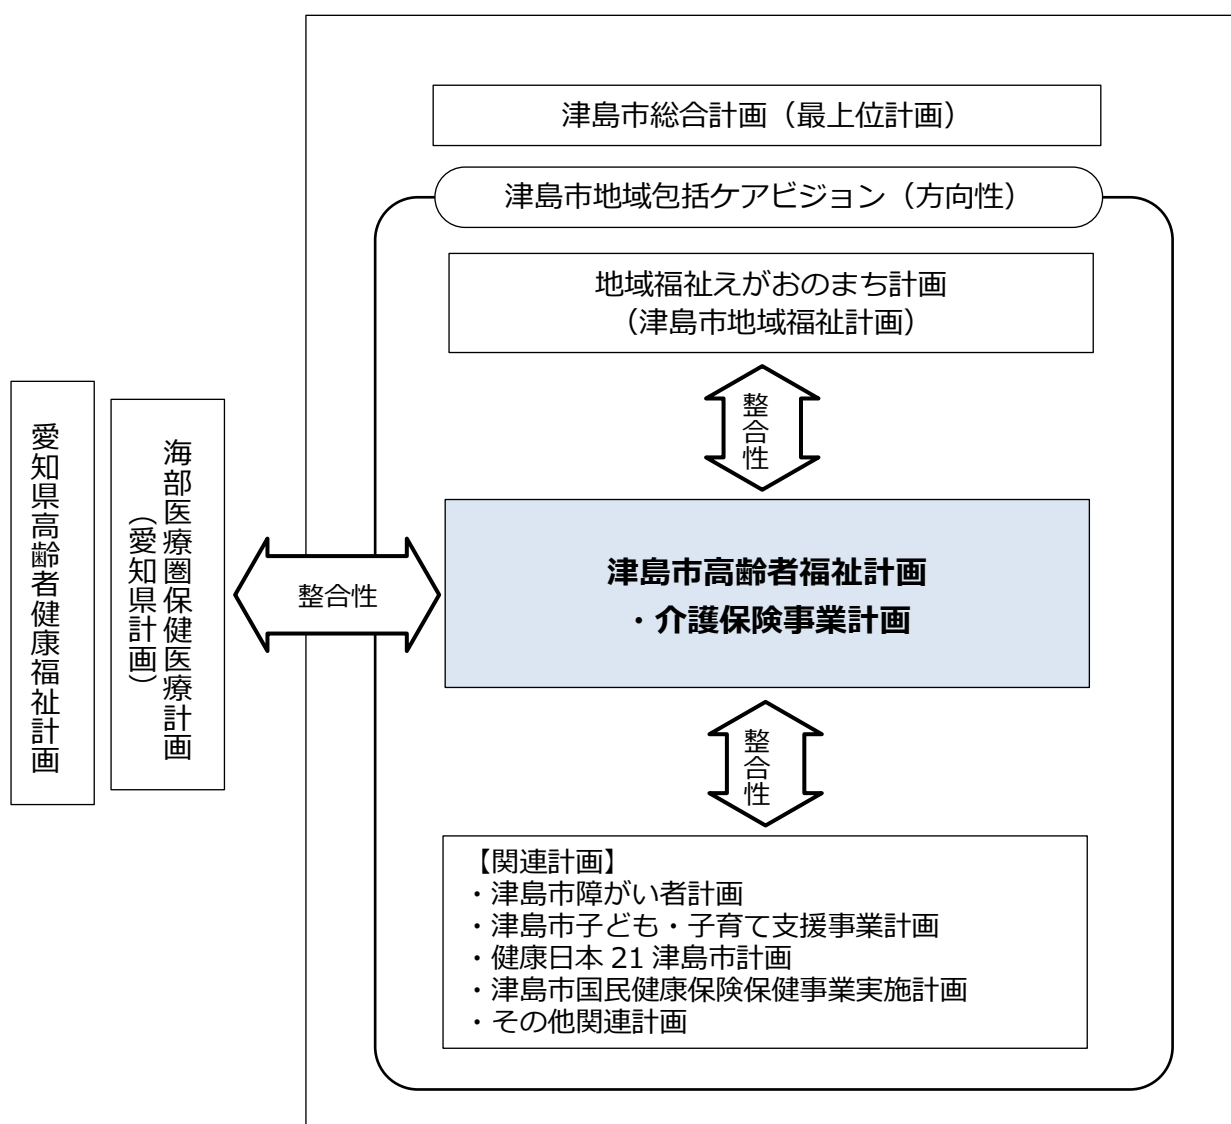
津島市総合計画（最上位計画）

津島市地域包括ケアビジョン（方向性）

地域福祉えがおのまち計画
（津島市地域福祉計画）

整合性

愛知県高齢者健康福祉計画

海部医療圏保健医療計画
（愛知県計画）

整合性

津島市高齢者福祉計画
・介護保険事業計画

整合性

【関連計画】
・津島市障がい者計画
・津島市子ども・子育て支援事業計画
・健康日本 21 津島市計画
・津島市国民健康保険保健事業実施計画
・その他関連計画